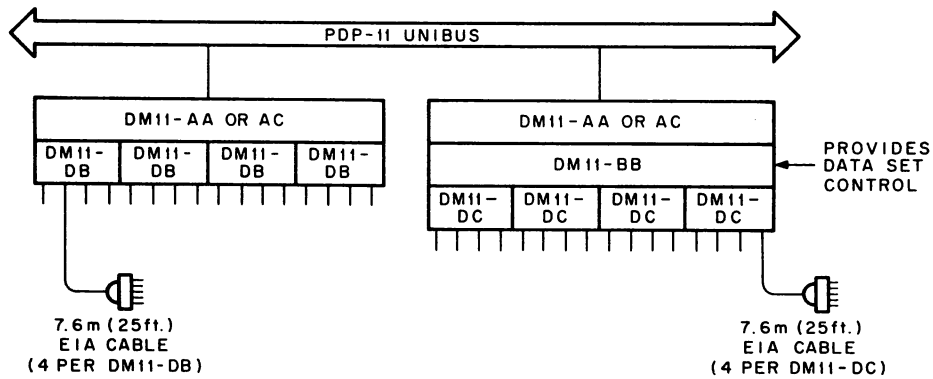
PDP-11 UNIBUS

DM11-AA OR AC

DM11-DB

DM11-DB

DM11-DB

DM11-DB

7.6m (25ft.) EIA CABLE (4 PER DM11-DB)

DM11-AA OR AC

DM11-BB

PROVIDES DATA SET CONTROL

DM11-DC

DM11-DC

DM11-DC

DM11-DC

7.6m (25ft.) EIA CABLE (4 PER DM11-DC)